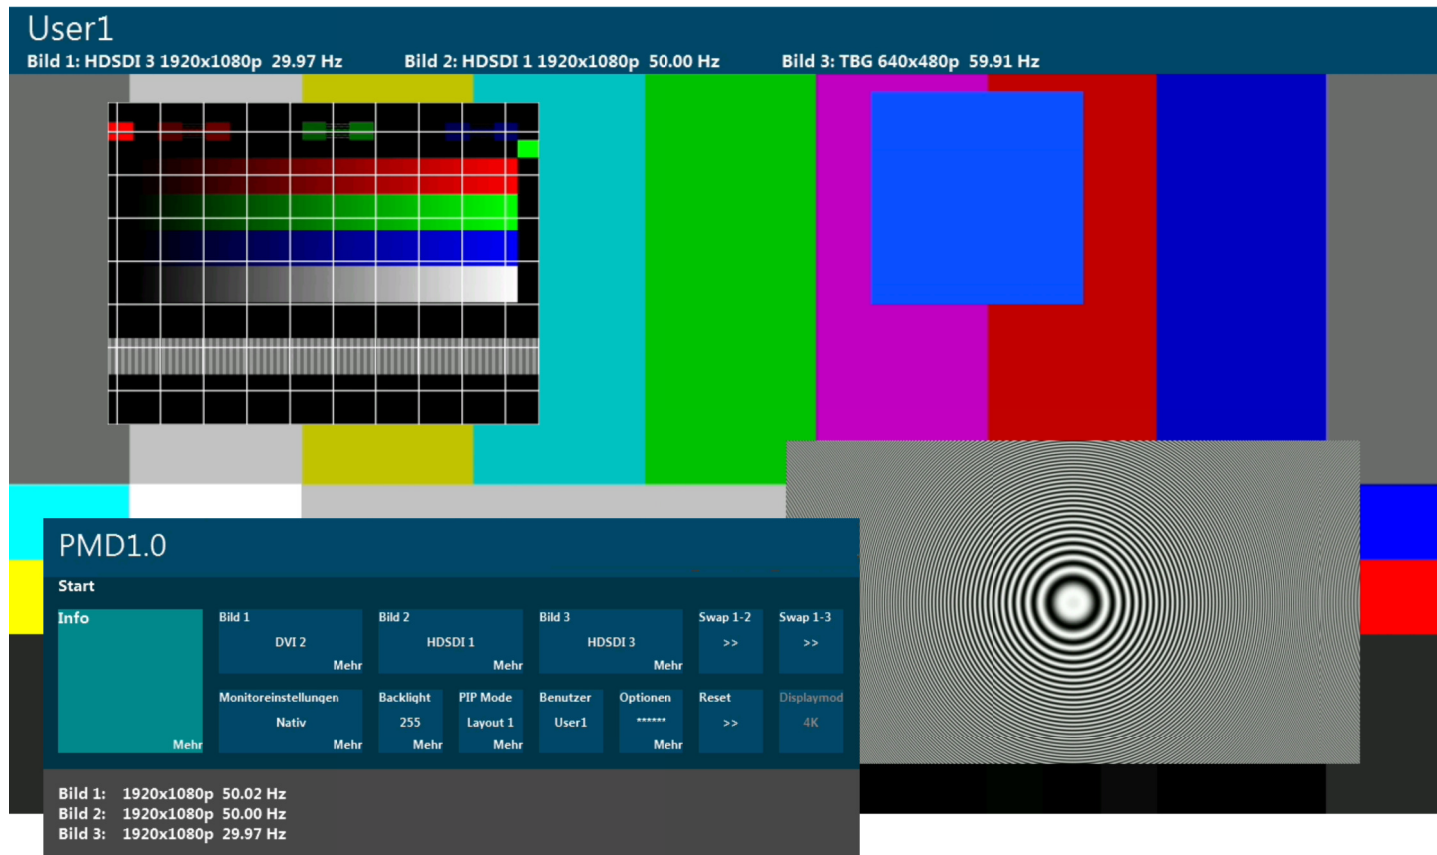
User1
Bild 1: HDSDI 3 1920x1080p 29.97 Hz Bild 2: HDSDI 1 1920x1080p 50.00 Hz Bild 3: TBG 640x480p 59.91 Hz

PMD1.0
Start

Info
Mehr

Bild 1
DVI 2
Mehr

Bild 2
HDSDI 1
Mehr

Bild 3
HDSDI 3
Mehr

Swap 1-2
>>

Swap 1-3
>>

Monitoreinstellungen
Nativ
Mehr

Backlight
255
Mehr

PIP Mode
Layout 1
Mehr

Benutzer
User1

Optionen
******
Mehr

Reset
>>

Displaymod
4K

Bild 1: 1920x1080p 50.02 Hz
Bild 2: 1920x1080p 50.00 Hz
Bild 3: 1920x1080p 29.97 Hz